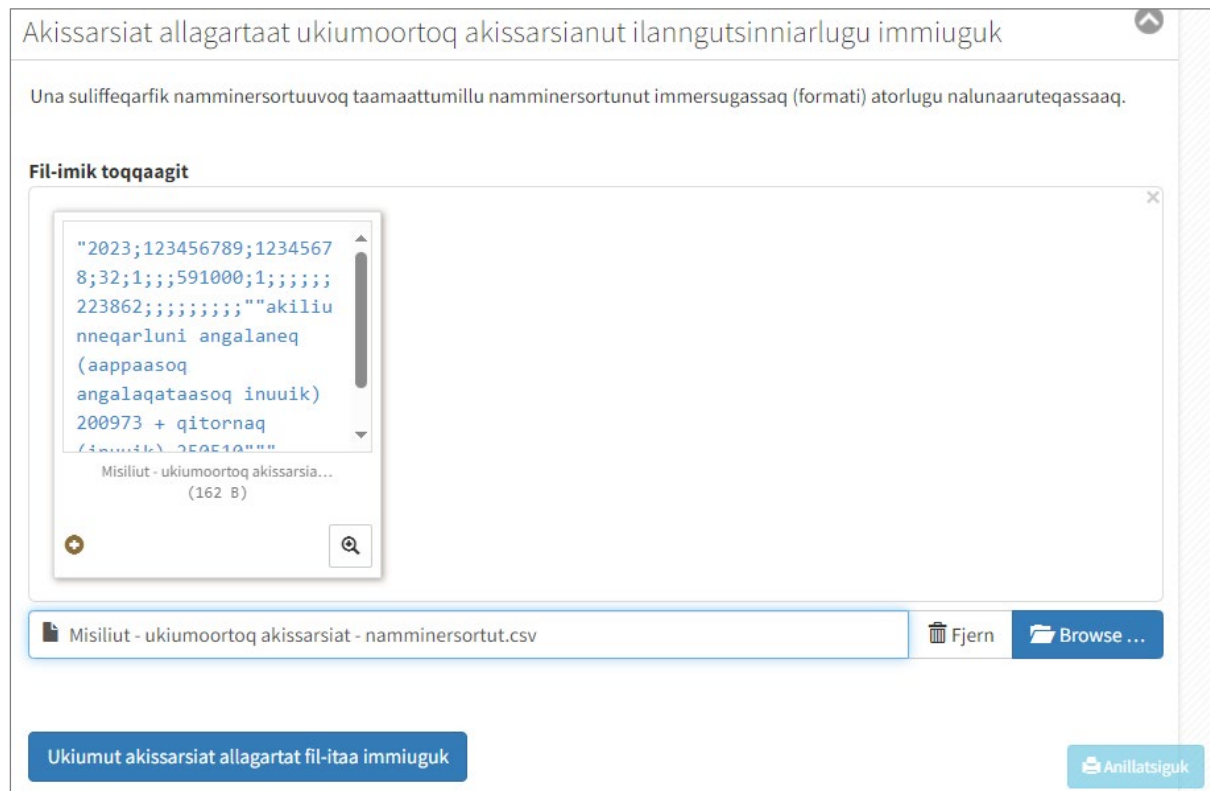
Akissarsiat allagartaat ukiumoortoq akissarsianut ilanngutsinniarlugu immiuguk

Una suliffeqarfik namminersortuuvoq taamaattumillu namminersortunut immersugassaq (formati) atorlugu nalunaaruteqassaaq.

Fil-imik toqqaagit

"2023;123456789;12345678;32;1;;;591000;1;;;;;;223862;;;;;;;;;""akiliunneqarluni angalaneq (aappaasoq angalaqataasoq inuuik) 200973 + qitornaq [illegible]

Misiliut - ukiumoortoq akissarsia...
(162 B)

Misiliut - ukiumoortoq akissarsiat - namminersortut.csv

Fjern

Browse ...

Ukiumut akissarsiat allagartat fil-itaa immiuguk

Anillatsiguk